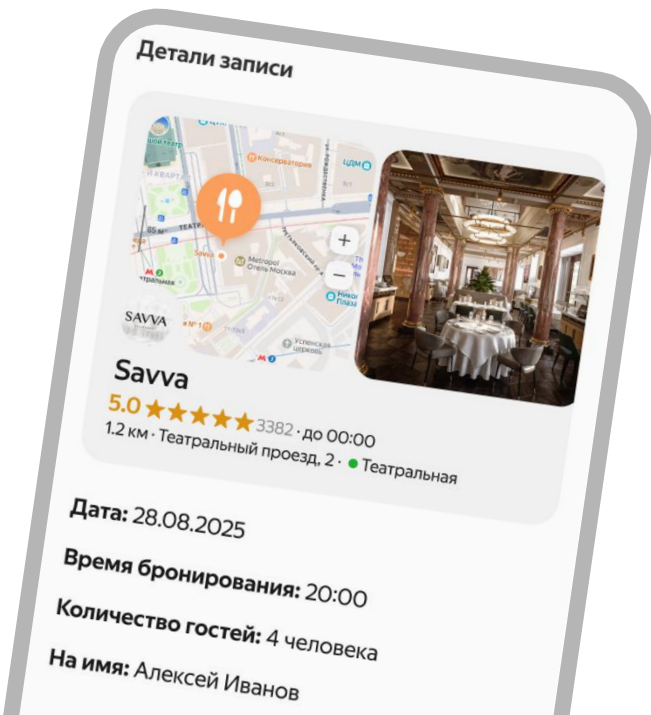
Детали записи

Консерватория
ЦДМ
Театр
Savva
Отель Москва
+
−
Никол Плаза
Успенская церковь
SAVVA

Savva
5.0 ★★★★★ 3382 · до 00:00
1.2 км · Театральный проезд, 2 · Театральная

Дата: 28.08.2025

Время бронирования: 20:00

Количество гостей: 4 человека

На имя: Алексей Иванов